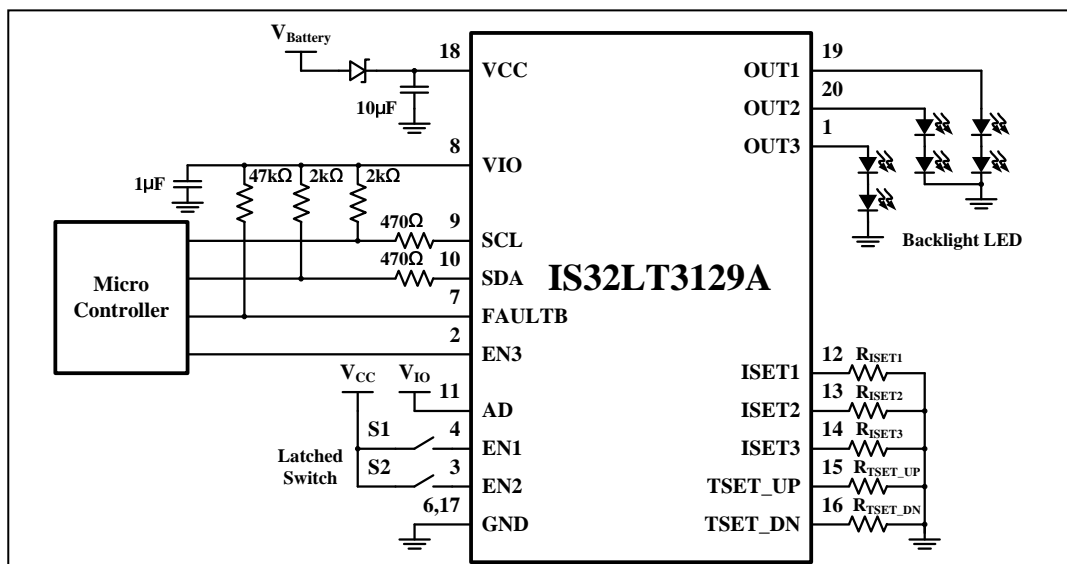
$V_{Battery}$

18 VCC

10µF

8 VIO

1µF

47kΩ 2kΩ 2kΩ

470Ω 9 SCL

470Ω 10 SDA

7 FAULTB

2 EN3

Micro Controller

IS32LT3129A

$V_{CC}$ $V_{IO}$

11 AD

S1 4 EN1

S2 3 EN2

Latched Switch

6,17 GND

19 OUT1

20 OUT2

1 OUT3

Backlight LED

ISET1 12 $R_{ISET1}$

ISET2 13 $R_{ISET2}$

ISET3 14 $R_{ISET3}$

TSET_UP 15 $R_{TSET\_UP}$

TSET_DN 16 $R_{TSET\_DN}$